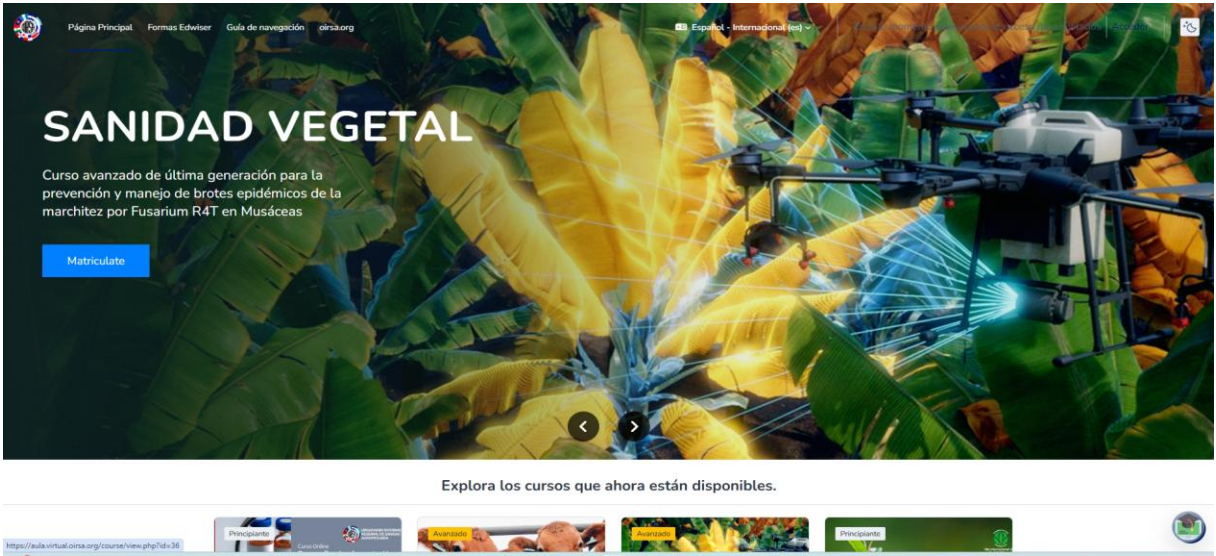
Página Principal Formas Edwiser Guía de navegación oirsa.org

Español - Internacional (es)

SANIDAD VEGETAL

Curso avanzado de última generación para la prevención y manejo de brotes epidémicos de la marchitez por Fusarium R4T en Musáceas

Matricúlate

Explora los cursos que ahora están disponibles.

Principiante

Curso Online

Avanzado

Avanzado

Principiante

https://aula.virtual.oirsa.org/course/view.php?id=36